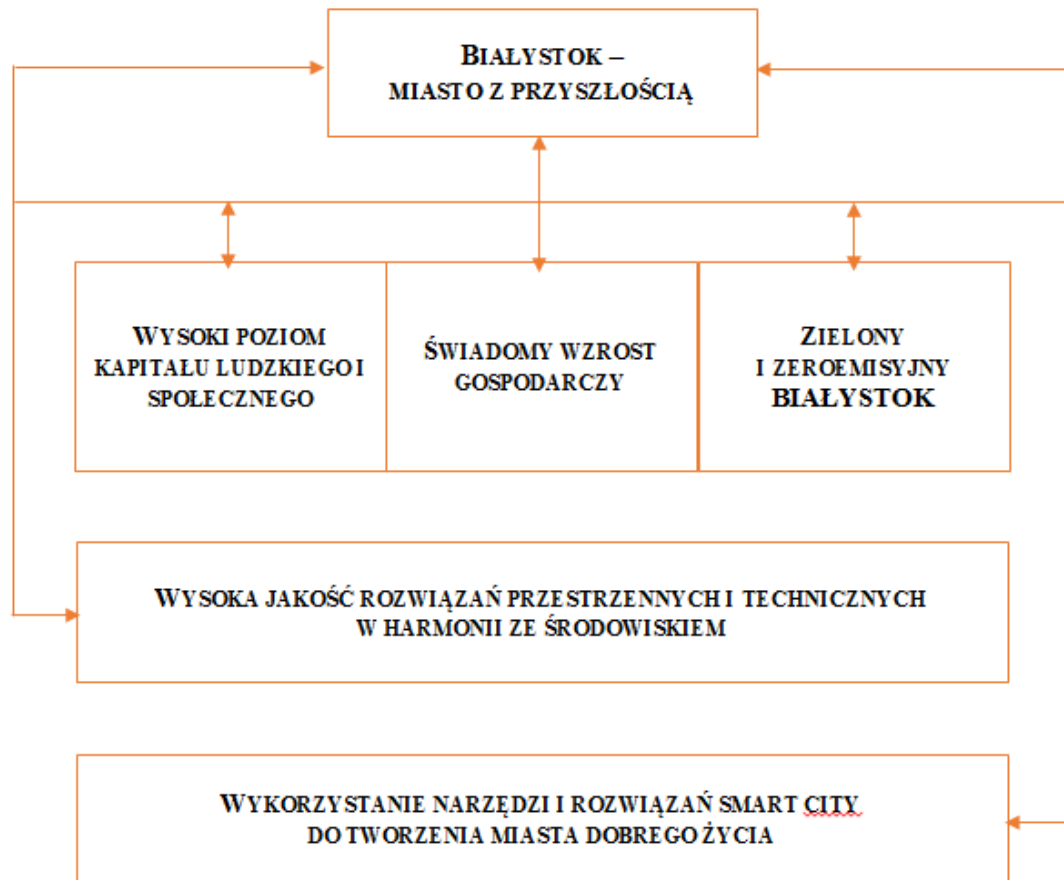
BIAŁYSTOK – MIASTO Z PRZYSZŁOŚCIĄ

WYSOKI POZIOM KAPITAŁU LUDZKIEGO I SPOŁECZNEGO

ŚWIADOMY WZROST GOSPODARCZY

ZIELONY I ZEROEMISYJNY BIAŁYSTOK

WYSOKA JAKOŚĆ ROZWIĄZAŃ PRZESTRZENNYCH I TECHNICZNYCH W HARMONII ZE ŚRODOWISKIEM

WYKORZYSTANIE NARZĘDZI I ROZWIĄZAŃ SMART CITY DO TWORZENIA MIASTA DOBREGO ŻYCIA